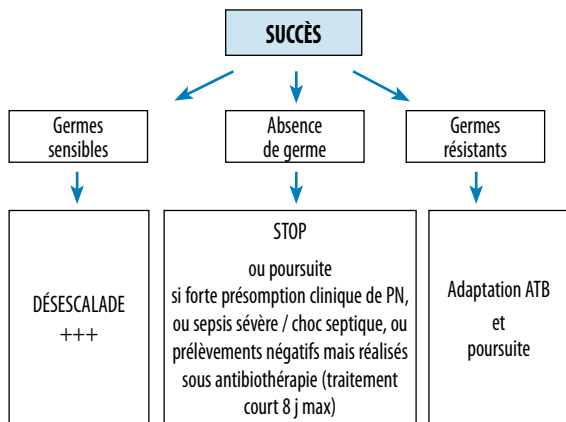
SUCCÈS

Germes sensibles

Absence de germe

Germes résistants

DÉSESCALADE +++

STOP

ou poursuite si forte présomption clinique de PN, ou sepsis sévère / choc septique, ou prélèvements négatifs mais réalisés sous antibiothérapie (traitement court 8 j max)

Adaptation ATB et poursuite